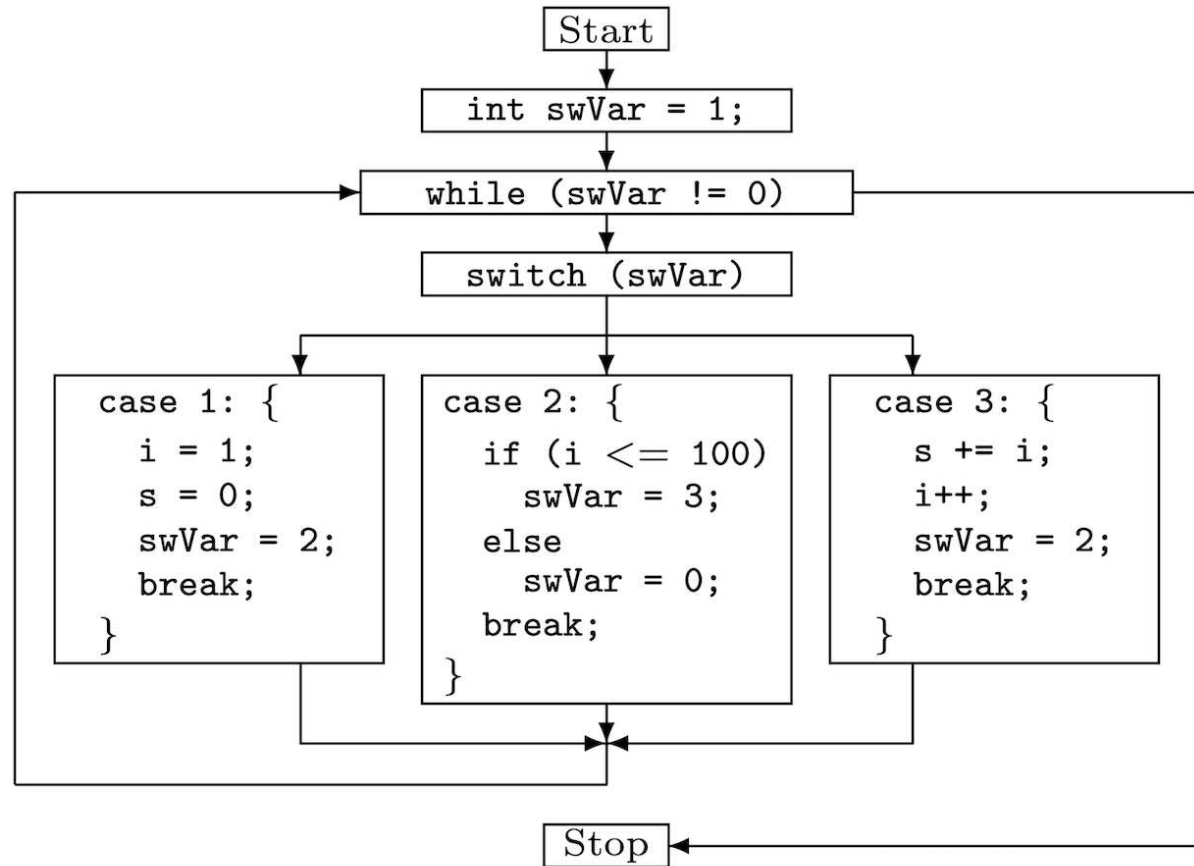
Start

int swVar = 1;

while (swVar != 0)

switch (swVar)

case 1: {
  i = 1;
  s = 0;
  swVar = 2;
  break;
}

case 2: {
  if (i <= 100)
    swVar = 3;
  else
    swVar = 0;
  break;
}

case 3: {
  s += i;
  i++;
  swVar = 2;
  break;
}

Stop